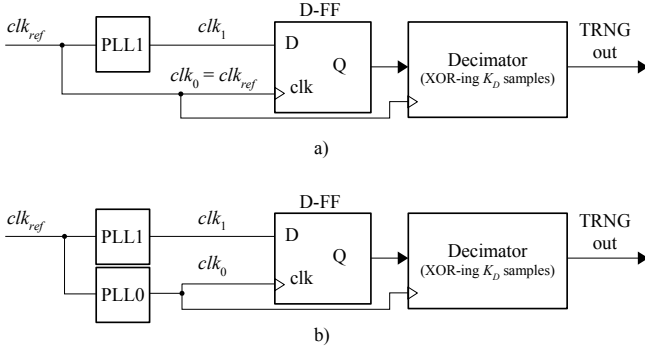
$clk_{ref}$

PLL1

$clk_1$

D-FF

D

Q

$clk_0 = clk_{ref}$

clk

Decimator

(XOR-ing $K_D$ samples)

TRNG out

a)

$clk_{ref}$

PLL1

$clk_1$

D-FF

D

Q

PLL0

$clk_0$

clk

Decimator

(XOR-ing $K_D$ samples)

TRNG out

b)